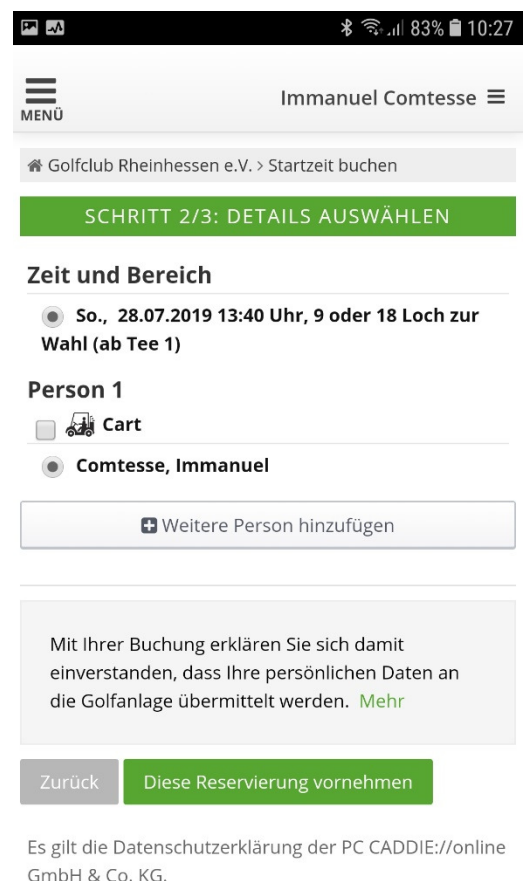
83% 10:27

MENÜ

Immanuel Comtesse

Golfclub Rheinhessen e.V. > Startzeit buchen

SCHRITT 2/3: DETAILS AUSWÄHLEN

Zeit und Bereich

So., 28.07.2019 13:40 Uhr, 9 oder 18 Loch zur Wahl (ab Tee 1)

Person 1

Cart

Comtesse, Immanuel

Weitere Person hinzufügen

Mit Ihrer Buchung erklären Sie sich damit einverstanden, dass Ihre persönlichen Daten an die Golfanlage übermittelt werden. Mehr

Zurück

Diese Reservierung vornehmen

Es gilt die Datenschutzerklärung der PC CADDIE://online GmbH & Co. KG.